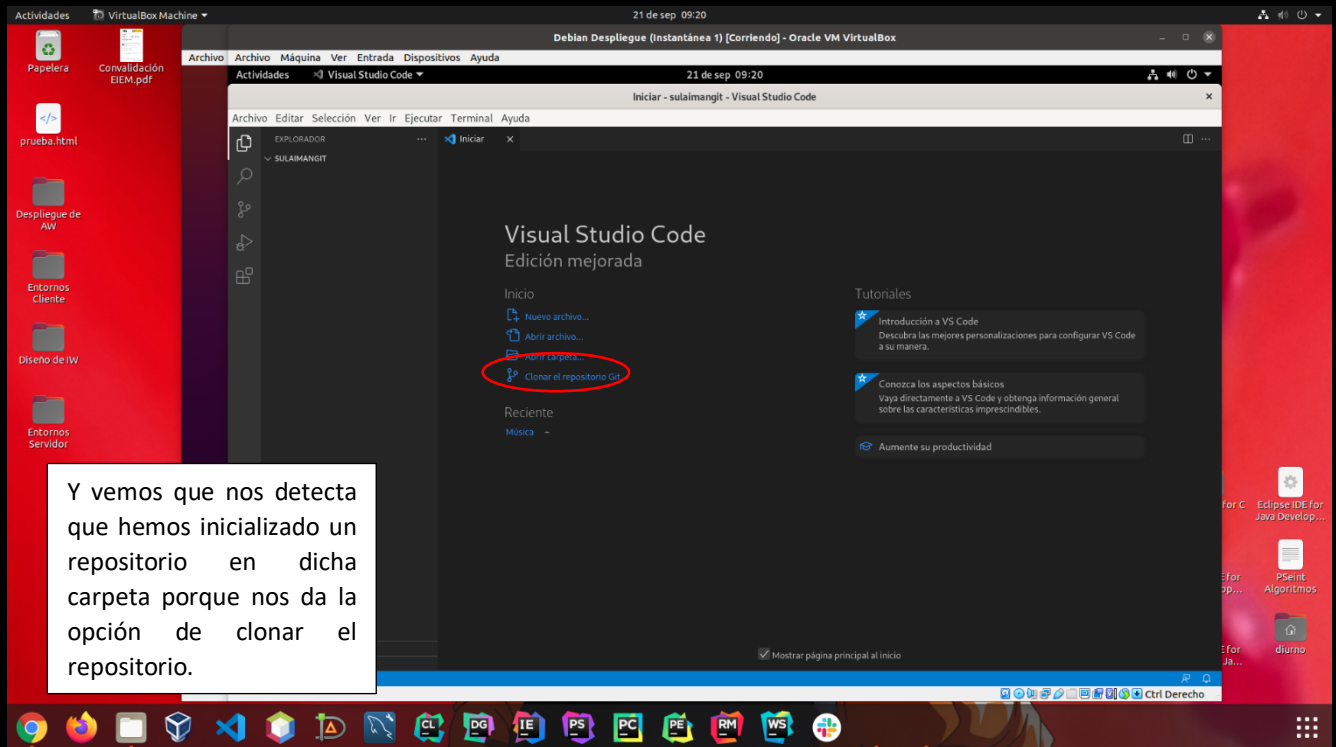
Actividades VirtualBox Machine ▾ 21 de sep 09:20

Papelera
Convalidación EIEM.pdf
prueba.html
Despliegue de AW
Entornos Cliente
Diseño de IW
Entornos Servidor

Debian Despliegue (Instantánea 1) [Corriendo] - Oracle VM VirtualBox

Archivo Archivo Máquina Ver Entrada Dispositivos Ayuda

Actividades Visual Studio Code ▾ 21 de sep 09:20

Iniciar - sulaimangit - Visual Studio Code

Archivo Editar Selección Ver Ir Ejecutar Terminal Ayuda

EXPLORADOR ...
SULAIMANGIT

Iniciar ×

Visual Studio Code
Edición mejorada

Inicio
Nuevo archivo...
Abrir archivo...
Abrir carpeta...
Clonar el repositorio Git

Reciente
Música ~

Tutoriales
Introducción a VS Code
Descubra las mejores personalizaciones para configurar VS Code a su manera.

Conozca los aspectos básicos
Vaya directamente a VS Code y obtenga información general sobre las características imprescindibles.

Aumente su productividad

Mostrar página principal al inicio

Ctrl Derecho

Y vemos que nos detecta que hemos inicializado un repositorio en dicha carpeta porque nos da la opción de clonar el repositorio.

for C
Eclipse IDE for Java Develop...
E for op...
PSeint Algoritmos
E for Ja...
diurno